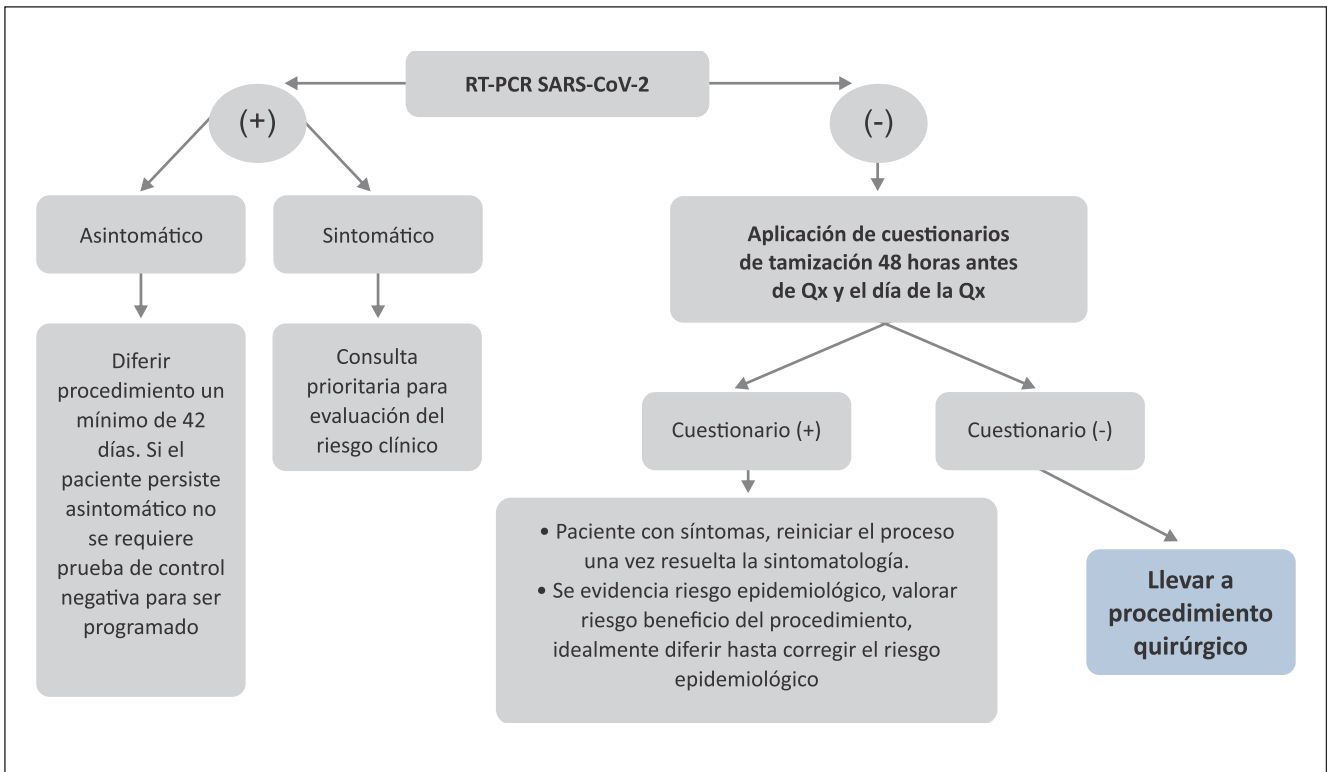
RT-PCR SARS-CoV-2

(+)

(-)

Asintomático

Sintomático

Diferir procedimiento un mínimo de 42 días. Si el paciente persiste asintomático no se requiere prueba de control negativa para ser programado

Consulta prioritaria para evaluación del riesgo clínico

Aplicación de cuestionarios de tamización 48 horas antes de Qx y el día de la Qx

Cuestionario (+)

Cuestionario (-)

• Paciente con síntomas, reiniciar el proceso una vez resuelta la sintomatología.
• Se evidencia riesgo epidemiológico, valorar riesgo beneficio del procedimiento, idealmente diferir hasta corregir el riesgo epidemiológico

Llevar a procedimiento quirúrgico